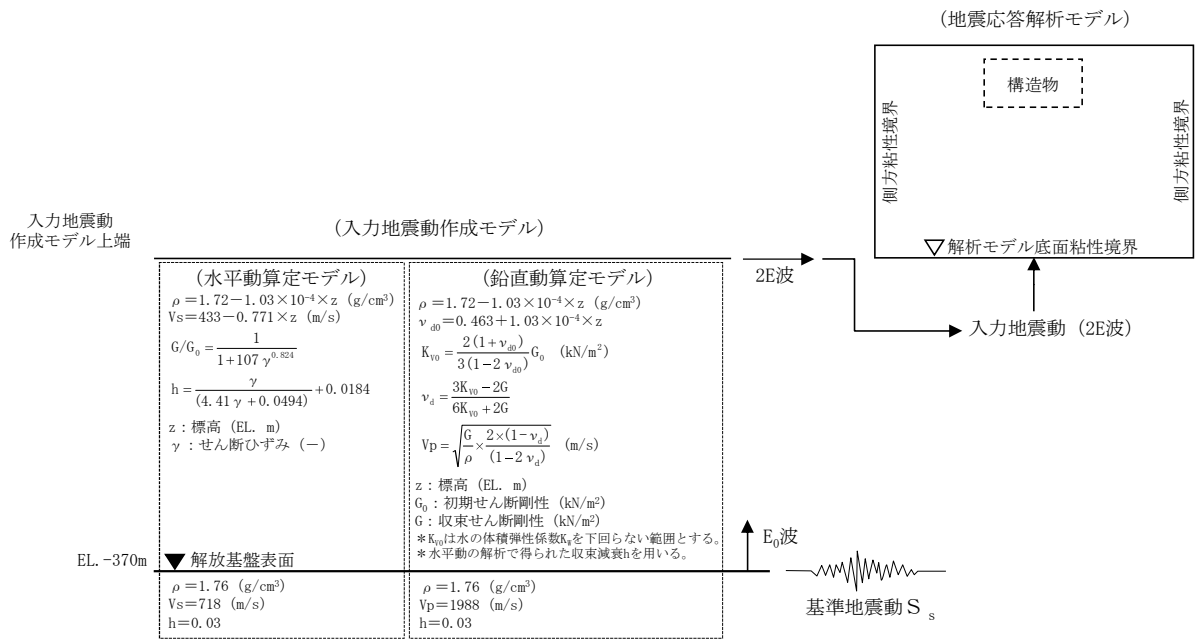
（地震応答解析モデル）

構造物

側方粘性境界

側方粘性境界

▽解析モデル底面粘性境界

入力地震動
作成モデル上端

（入力地震動作成モデル）

（水平動算定モデル）
$\rho=1.72-1.03\times10^{-4}\times z$ (g/cm$^3$)
Vs=433−0.771×z (m/s)
$G/G_0=\frac{1}{1+107\gamma^{0.824}}$
$h=\frac{\gamma}{(4.41\gamma+0.0494)}+0.0184$
z：標高（EL. m）
$\gamma$：せん断ひずみ（−）

（鉛直動算定モデル）
$\rho=1.72-1.03\times10^{-4}\times z$ (g/cm$^3$)
$\nu_{d0}=0.463+1.03\times10^{-4}\times z$
$K_{V0}=\frac{2(1+\nu_{d0})}{3(1-2\nu_{d0})}G_0$ (kN/m$^2$)
$\nu_d=\frac{3K_{V0}-2G}{6K_{V0}+2G}$
$Vp=\sqrt{\frac{G}{\rho}\times\frac{2\times(1-\nu_d)}{(1-2\nu_d)}}$ (m/s)
z：標高（EL. m）
$G_0$：初期せん断剛性（kN/m$^2$）
G：収束せん断剛性（kN/m$^2$）
＊$K_{V0}$は水の体積弾性係数$K_w$を下回らない範囲とする。
＊水平動の解析で得られた収束減衰hを用いる。

2E波

入力地震動（2E波）

$E_0$波

EL.−370m ▼ 解放基盤表面

$\rho=1.76$ (g/cm$^3$)
Vs=718 (m/s)
h=0.03

$\rho=1.76$ (g/cm$^3$)
Vp=1988 (m/s)
h=0.03

基準地震動$S_s$